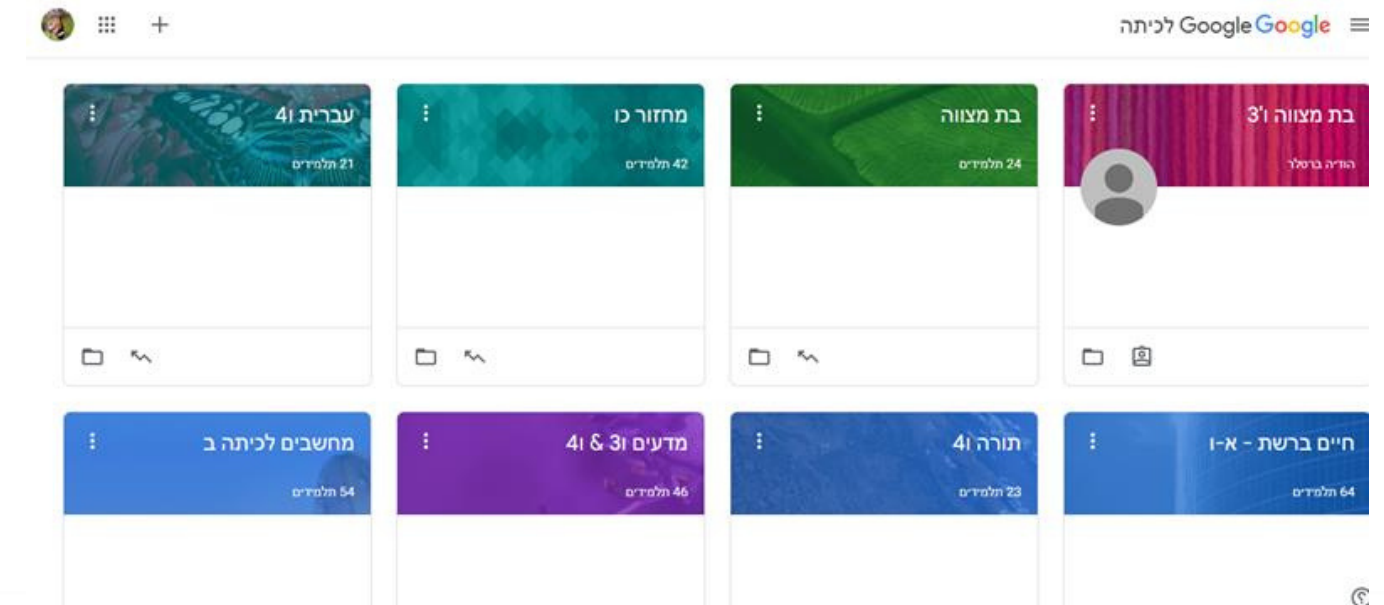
Google Google לכיתה

בת מצווה ו'3
הודיה ברסלר

בת מצווה
24 תלמידים

מחזור כו
42 תלמידים

עברית ו4
21 תלמידים

חיים ברשת - א-ו
64 תלמידים

תורה ו4
23 תלמידים

מדעים ו3 & ו4
46 תלמידים

מחשבים לכיתה ב
54 תלמידים